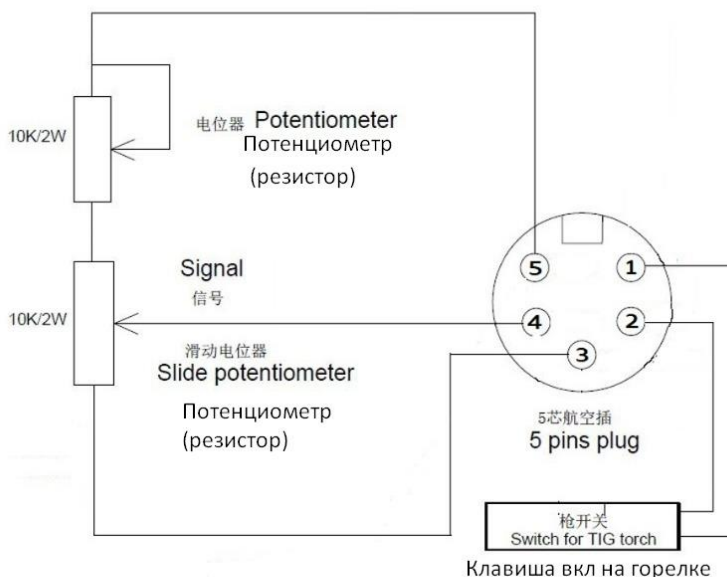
10K/2W

电位器 Potentiometer
Потенциометр
(резистор)

Signal
信号

10K/2W

滑动电位器
Slide potentiometer
Потенциометр
(резистор)

5
1
4
2
3

5芯航空插
5 pins plug

枪开关
Switch for TIG torch
Клавиша вкл на горелке